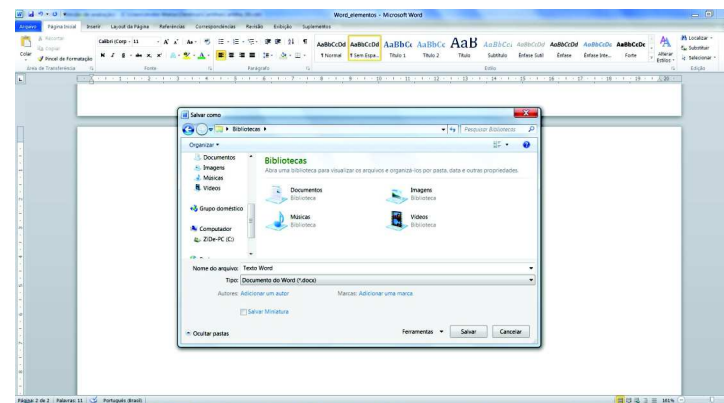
Word_elementos - Microsoft Word

Arquivo Página Inicial Inserir Layout da Página Referências Correspondências Revisão Exibição Suplementos

Recortar
Copiar
Colar
Pincel de Formatação
Área de Transferência

Calibri (Corp - 11

Fonte

Parágrafo

AaBbCcDd ¶ Normal
AaBbCcDd ¶ Sem Espa...
AaBbCc Título 1
AaBbCc Título 2
AaB Título
AaBbCcı Subtítulo
AaBbCcDd Ênfase Sutil
AaBbCcDd Ênfase
AaBbCcDd Ênfase Inte...
AaBbCcDc Forte

Estilo

Alterar Estilos

Localizar
Substituir
Selecionar
Edição

Salvar como

Bibliotecas

Pesquisar Bibliotecas

Organizar

Documentos
Imagens
Músicas
Vídeos

Grupo doméstico

Computador
ZiDe-PC (C:)

Bibliotecas
Abra uma biblioteca para visualizar os arquivos e organizá-los por pasta, data e outras propriedades.

Documentos
Biblioteca

Imagens
Biblioteca

Músicas
Biblioteca

Vídeos
Biblioteca

Nome do arquivo: Texto Word
Tipo: Documento do Word (*.docx)
Autores: Adicionar um autor
Marcas: Adicionar uma marca

Salvar Miniatura

Ocultar pastas

Ferramentas
Salvar
Cancelar

Página: 2 de 2 | Palavras: 11 | Português (Brasil)

161%